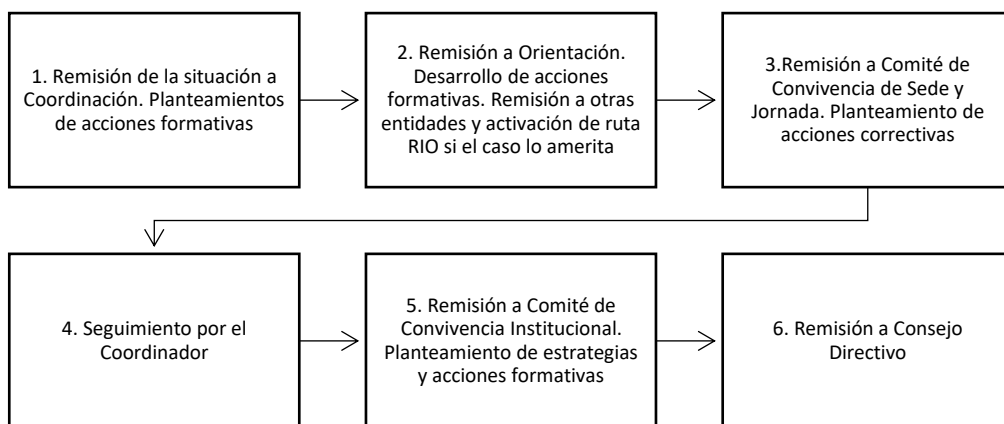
1. Remisión de la situación a Coordinación. Planteamientos de acciones formativas

2. Remisión a Orientación. Desarrollo de acciones formativas. Remisión a otras entidades y activación de ruta RIO si el caso lo amerita

3.Remisión a Comité de Convivencia de Sede y Jornada. Planteamiento de acciones correctivas

4. Seguimiento por el Coordinador

5. Remisión a Comité de Convivencia Institucional. Planteamiento de estrategias y acciones formativas

6. Remisión a Consejo Directivo